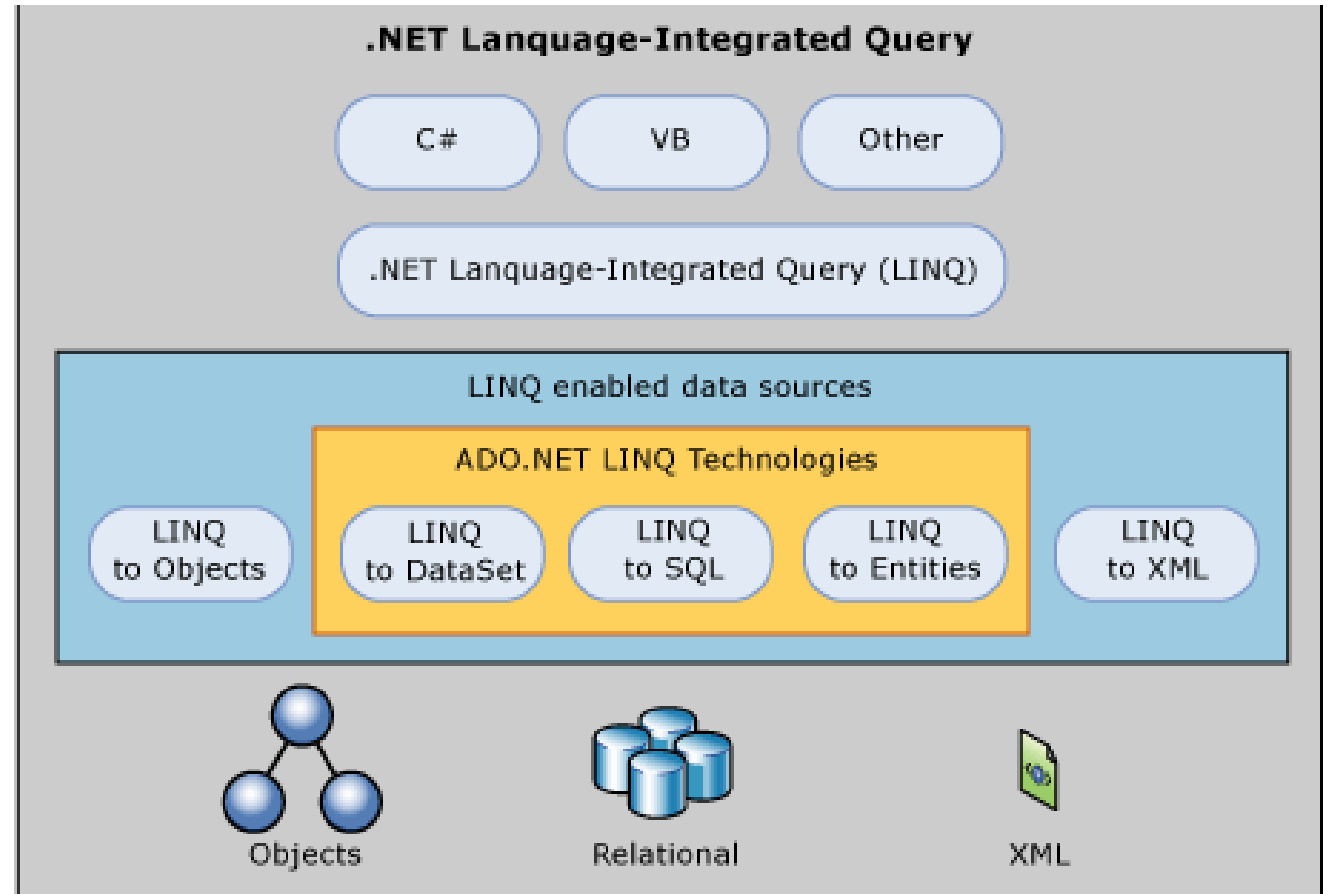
.NET Lanquage-Integrated Query

C#

VB

Other

.NET Lanquage-Integrated Query (LINQ)

LINQ enabled data sources

ADO.NET LINQ Technologies

LINQ to Objects

LINQ to DataSet

LINQ to SQL

LINQ to Entities

LINQ to XML

Objects

Relational

XML